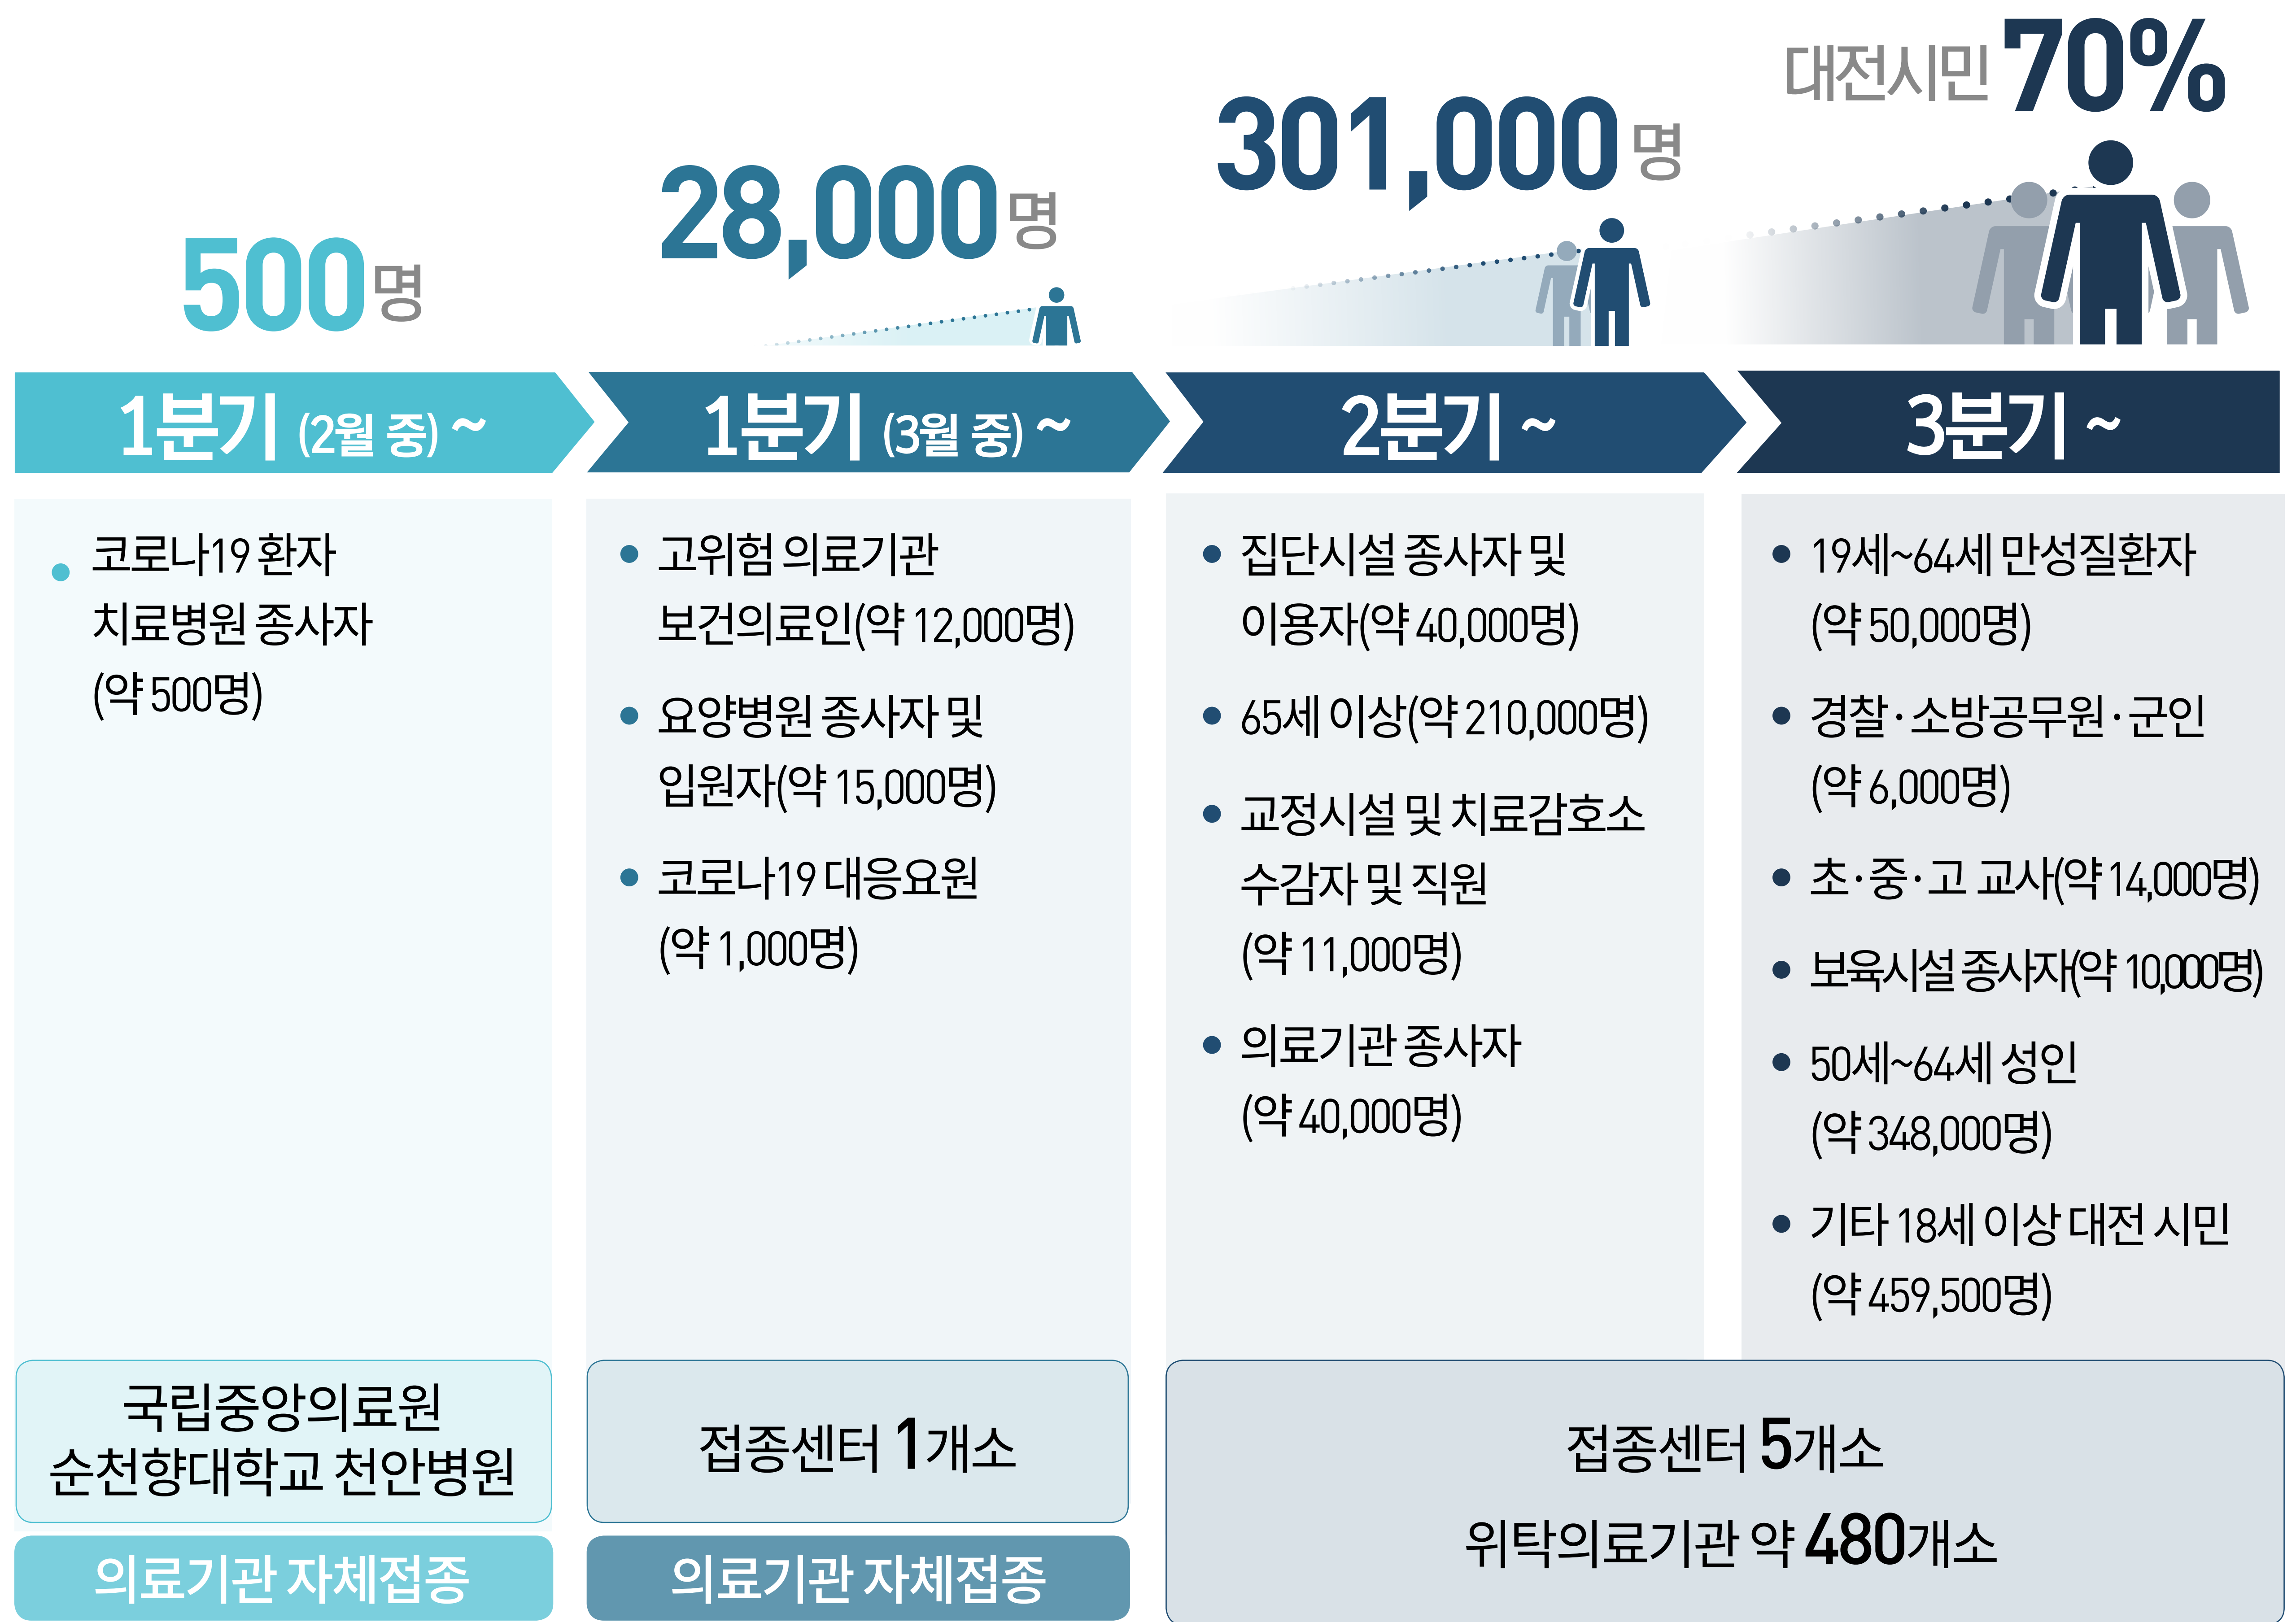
대전시민 70%

301,000명

28,000명

500명

1분기 (2월 중) ~

1분기 (3월 중) ~

2분기 ~

3분기 ~

• 코로나19 환자 치료병원 종사자 (약 500명)

• 고위험 의료기관 보건의료인(약 12,000명)

• 요양병원 종사자 및 입원자(약 15,000명)

• 코로나19 대응요원 (약 1,000명)

• 집단시설 종사자 및 이용자(약 40,000명)

• 65세 이상(약 210,000명)

• 교정시설 및 치료감호소 수감자 및 직원 (약 11,000명)

• 의료기관 종사자 (약 40,000명)

• 19세~64세 만성질환자 (약 50,000명)

• 경찰·소방공무원·군인 (약 6,000명)

• 초·중·고 교사(약 14,000명)

• 보육시설 종사자(약 10,000명)

• 50세~64세 성인 (약 348,000명)

• 기타 18세 이상 대전 시민 (약 459,500명)

국립중앙의료원
순천향대학교 천안병원

의료기관 자체접종

접종센터 1개소

의료기관 자체접종

접종센터 5개소
위탁의료기관 약 480개소